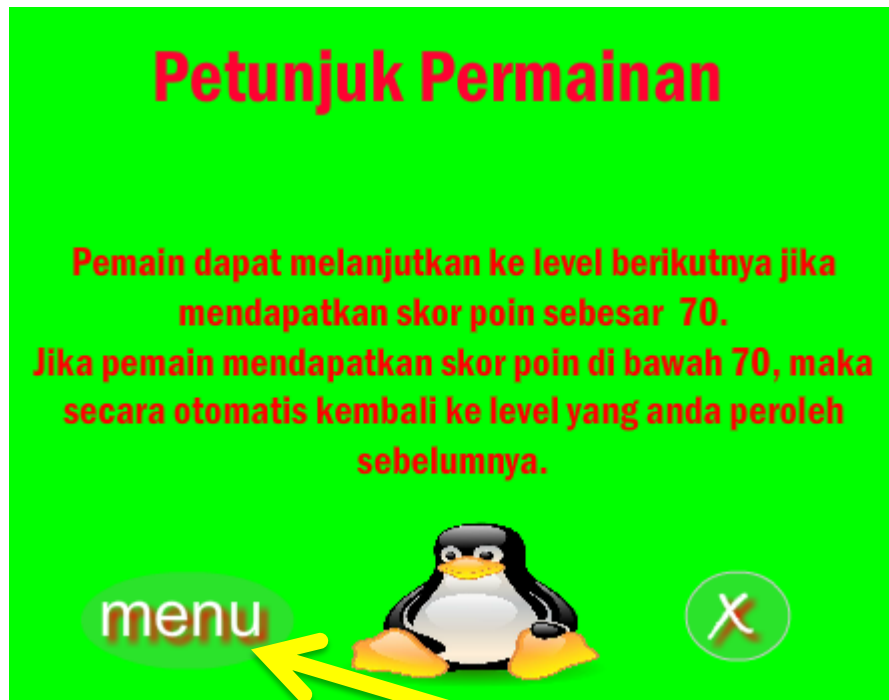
Petunjuk Permainan

Pemain dapat melanjutkan ke level berikutnya jika mendapatkan skor poin sebesar 70.
Jika pemain mendapatkan skor poin di bawah 70, maka secara otomatis kembali ke level yang anda peroleh sebelumnya.

menu

X